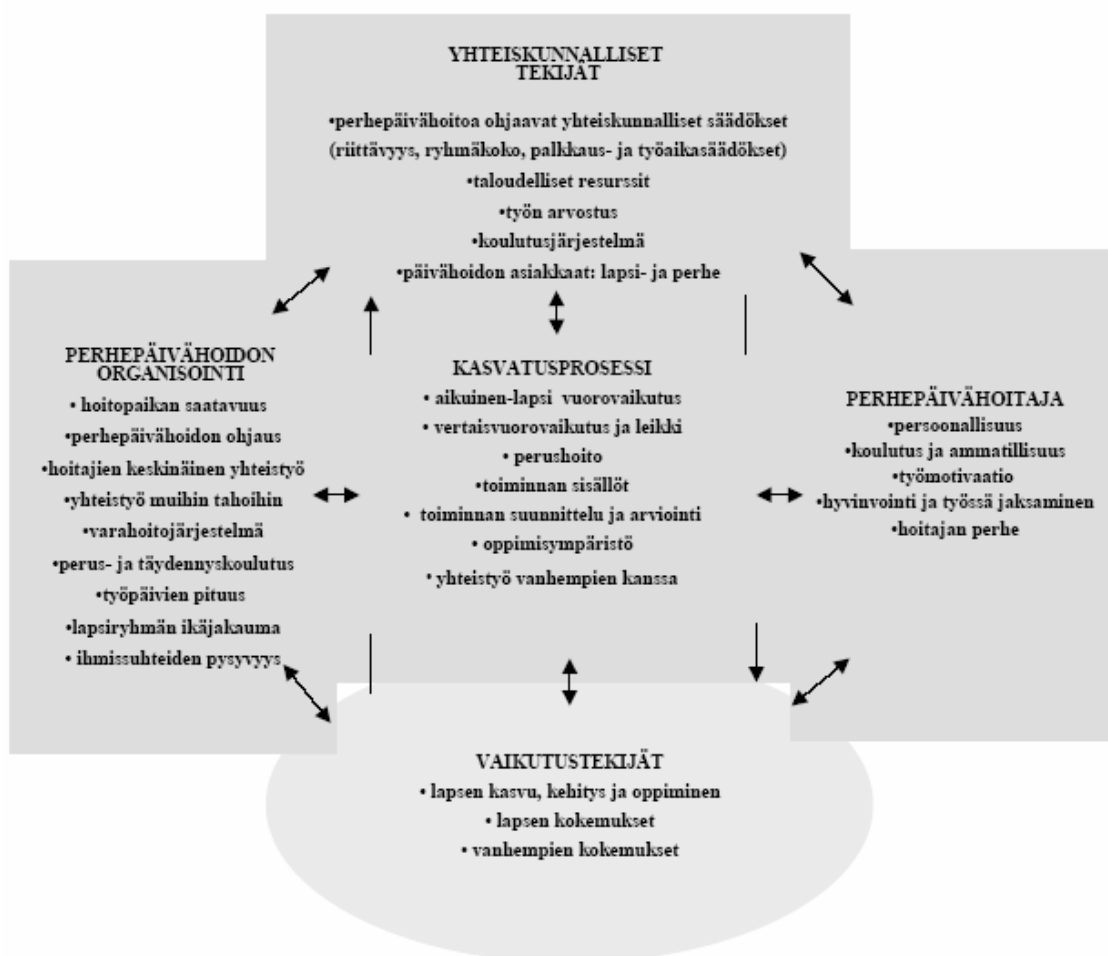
YHTEISKUNNALLISET TEKIJÄT

•perhepäivähoitoa ohjaavat yhteiskunnalliset säädökset (riittävyys, ryhmäkoko, palkkaus- ja työaikasäädökset)
•taloudelliset resurssit
•työn arvostus
•koulutusjärjestelmä
•päivähoidon asiakkaat: lapsi- ja perhe

PERHEPÄIVÄHOIDON ORGANISOINTI
• hoitopaikan saatavuus
•perhepäivähoidon ohjaus
•hoitajien keskinäinen yhteistyö
•yhteistyö muihin tahoihin
•varahoitojärjestelmä
•perus- ja täydennyskoulutus
•työpäivien pituus
•lapsiryhmän ikäjakauma
• ihmissuhteiden pysyvyys

KASVATUSPROSESSI
• aikuinen-lapsi vuorovaikutus
• vertaisvuorovaikutus ja leikki
• perushoito
•toiminnan sisällöt
• toiminnan suunnittelu ja arviointi
• oppimisympäristö
• yhteistyö vanhempien kanssa

PERHEPÄIVÄHOITAJA
•persoonallisuus
•koulutus ja ammatillisuus
•työmotivaatio
•hyvinvointi ja työssä jaksaminen
•hoitajan perhe

VAIKUTUSTEKIJÄT
• lapsen kasvu, kehitys ja oppiminen
• lapsen kokemukset
• vanhempien kokemukset